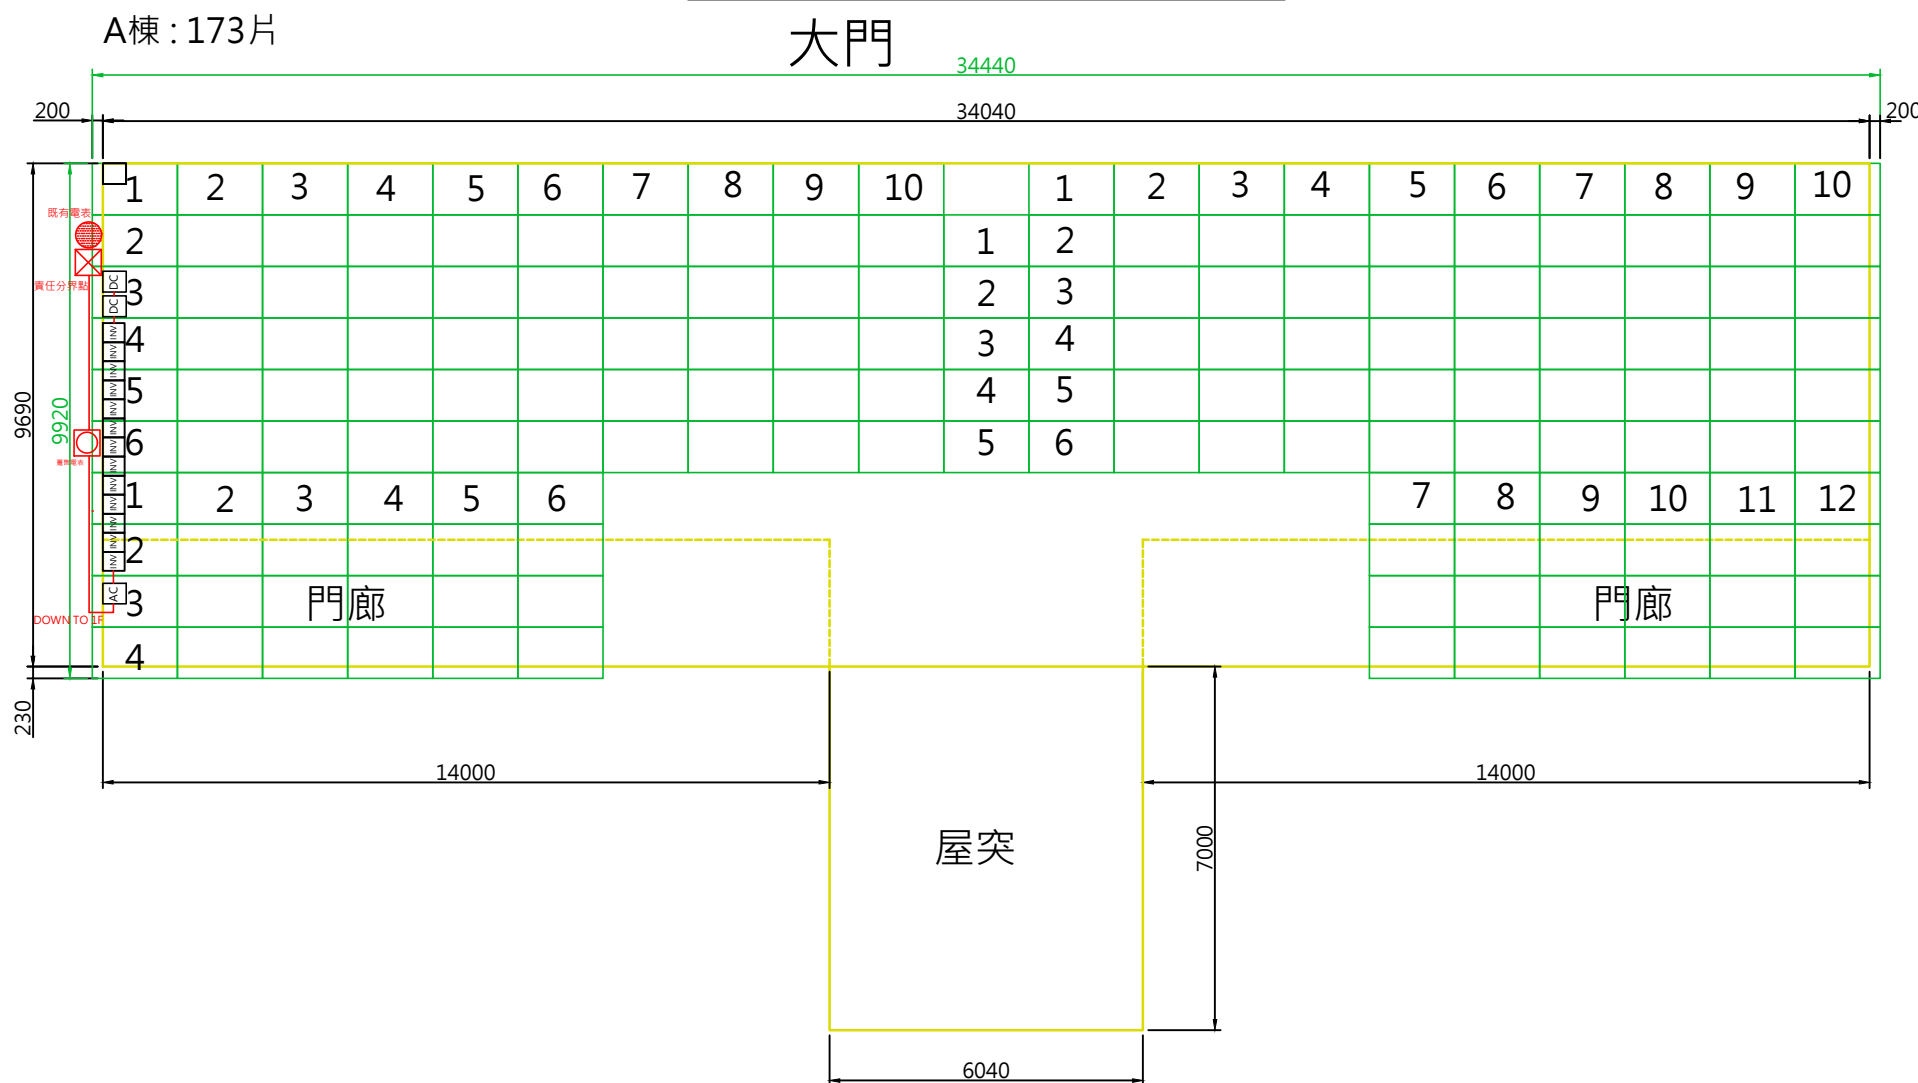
A棟：173片

大門

34440

200

34040

200

既有電表

責任分界點

9690

9920

DC
DC
INV
INV
INV
INV
INV
INV
INV
INV
INV
INV
INV
INV
AC

DOWN TO 1F

230

| 1 | 2 | 3 | 4 | 5 | 6 | 7 | 8 | 9 | 10 | | 1 | 2 | 3 | 4 | 5 | 6 | 7 | 8 | 9 | 10 |
|---|---|---|---|---|---|---|---|---|---|---|---|---|---|---|---|---|---|---|---|---|
| 2 | | | | | | | | | | 1 | 2 | | | | | | | | | |
| 3 | | | | | | | | | | 2 | 3 | | | | | | | | | |
| 4 | | | | | | | | | | 3 | 4 | | | | | | | | | |
| 5 | | | | | | | | | | 4 | 5 | | | | | | | | | |
| 6 | | | | | | | | | | 5 | 6 | | | | | | | | | |

| 1 | 2 | 3 | 4 | 5 | 6 |
|---|---|---|---|---|---|
| 2 | | | | | |
| 3 | | | | | |
| 4 | | | | | |

| 7 | 8 | 9 | 10 | 11 | 12 |
|---|---|---|---|---|---|

門廊

門廊

14000

14000

屋突

7000

6040